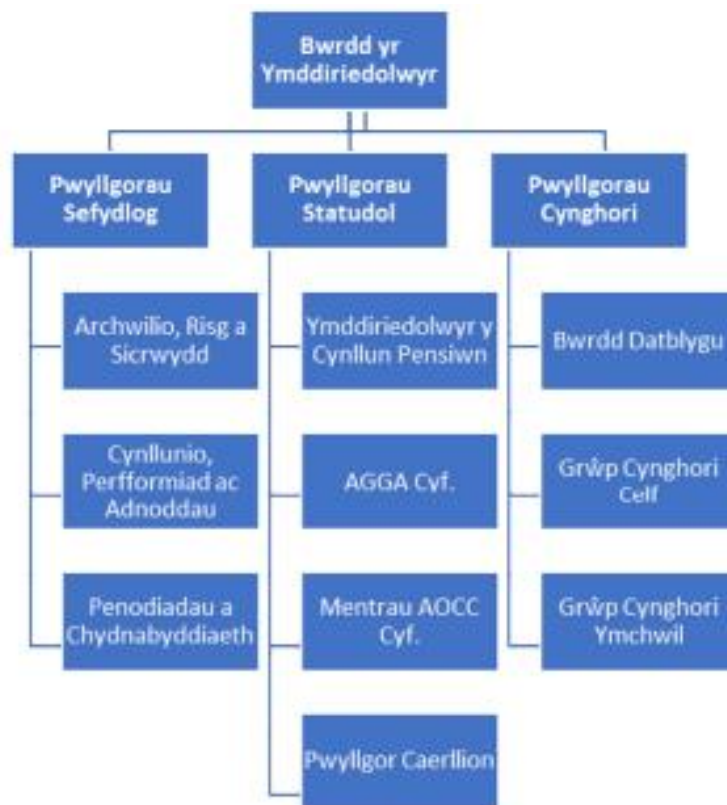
Bwrdd yr Ymddiriedolwyr

Pwyllgorau Sefydlog

Archwilio, Risg a Sicrwydd

Cynllunio, Perfformiad ac Adnoddau

Penodiadau a Chydnabyddiaeth

Pwyllgorau Statudol

Ymddiriedolwyr y Cynllun Pensiwn

AGGA Cyf.

Mentrau AOCC Cyf.

Pwyllgor Caerllion

Pwyllgorau Cynghori

Bwrdd Datblygu

Grŵp Cynghori Celf

Grŵp Cynghori Ymchwil